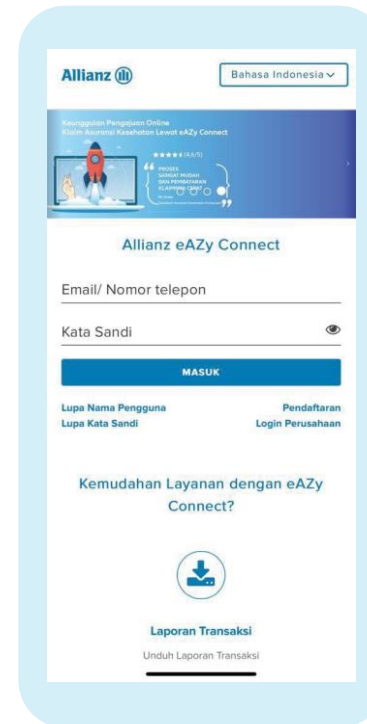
Allianz

Bahasa Indonesia

Keunggulan Pengajuan Online
Klaim Asuransi Kesehatan Lewat eAZy Connect

(4.6/5)

PROSES SANGAT MUDAH DAN PEMBAYARAN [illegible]

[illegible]

Allianz eAZy Connect

Email/ Nomor telepon

Kata Sandi

MASUK

Lupa Nama Pengguna
Lupa Kata Sandi

Pendaftaran
Login Perusahaan

Kemudahan Layanan dengan eAZy Connect?

Laporan Transaksi

Unduh Laporan Transaksi